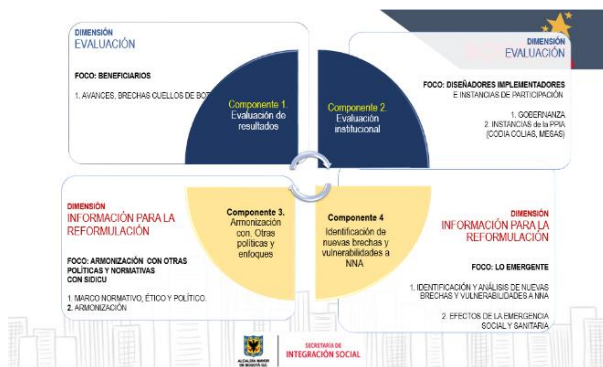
DIMENSIÓN
EVALUACIÓN

FOCO: BENEFICIARIOS

1. AVANCES, BRECHAS CUELLOS DE BOT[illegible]

Componente 1. Evaluación de resultados

Componente 2. Evaluación institucional

DIMENSIÓN
EVALUACIÓN

FOCO: DISEÑADORES IMPLEMENTADORES E INSTANCIAS DE PARTICIPACIÓN

1. GOBERNANZA
2. INSTANCIAS de la PPIA (CODIA COLIAS, MESAS)

DIMENSIÓN
INFORMACIÓN PARA LA REFORMULACIÓN

FOCO: ARMONIZACIÓN CON OTRAS POLÍTICAS Y NORMATIVAS CON SIDICU

1. MARCO NORMATIVO, ÉTICO Y POLÍTICO.
2. ARMONIZACIÓN

Componente 3. Armonización con. Otras políticas y enfoques

Componente 4 Identificación de nuevas brechas y vulnerabilidades a NNA

DIMENSIÓN
INFORMACIÓN PARA LA REFORMULACIÓN

FOCO: LO EMERGENTE

1. IDENTIFICACIÓN Y ANÁLISIS DE NUEVAS BRECHAS Y VULNERABILIDADES A NNA

2. EFECTOS DE LA EMERGENCIA SOCIAL Y SANITARIA

ALCALDÍA MAYOR DE BOGOTÁ D.C.
SECRETARÍA DE
INTEGRACIÓN SOCIAL